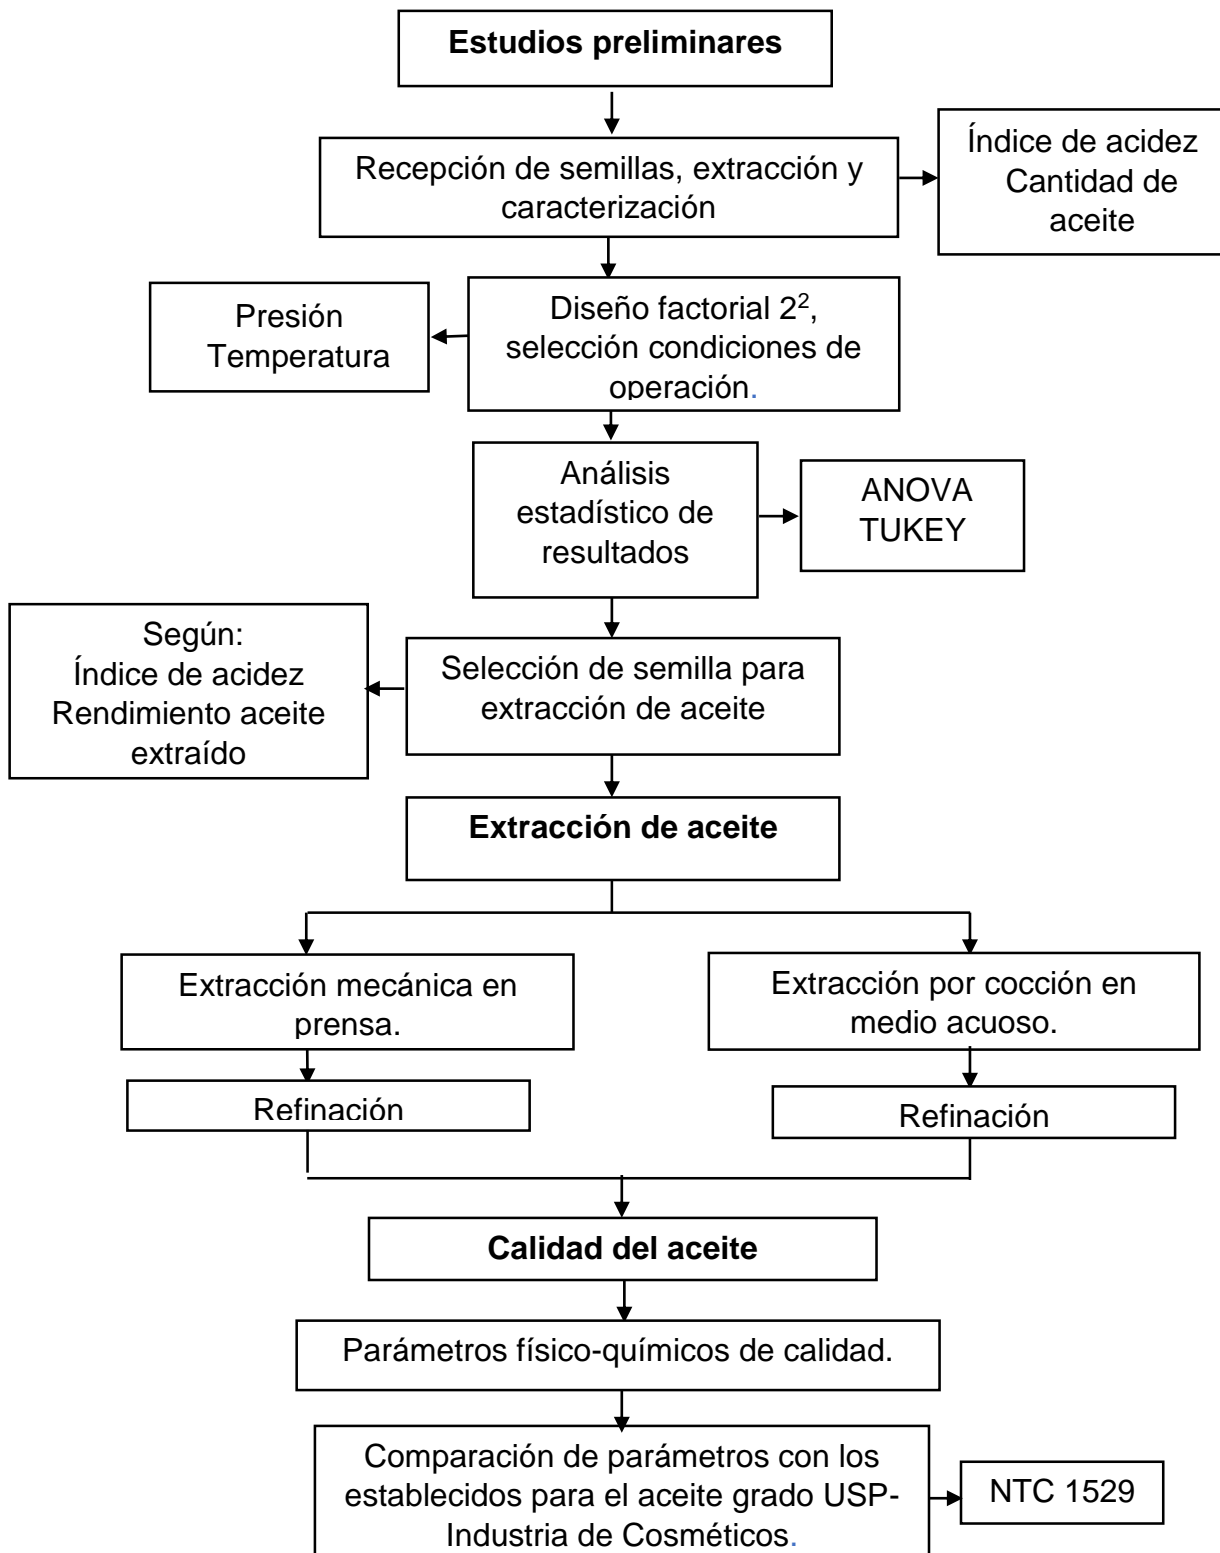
Estudios preliminares

Recepción de semillas, extracción y caracterización

Índice de acidez
Cantidad de aceite

Presión
Temperatura

Diseño factorial $2^2$, selección condiciones de operación.

Análisis estadístico de resultados

ANOVA
TUKEY

Según:
Índice de acidez
Rendimiento aceite extraído

Selección de semilla para extracción de aceite

Extracción de aceite

Extracción mecánica en prensa.

Refinación

Extracción por cocción en medio acuoso.

Refinación

Calidad del aceite

Parámetros físico-químicos de calidad.

Comparación de parámetros con los establecidos para el aceite grado USP-Industria de Cosméticos.

NTC 1529